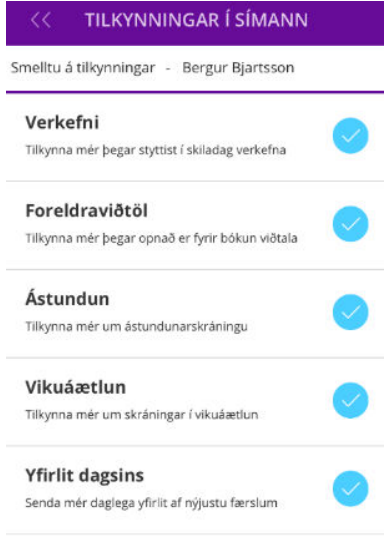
<< TILKYNNINGAR Í SÍMANN

Smelltu á tilkynningar - Bergur Bjartsson

Verkefni
Tilkynna mér þegar styttist í skiladag verkefna

Foreldraviðtöl
Tilkynna mér þegar opnað er fyrir bókun viðtala

Ástundun
Tilkynna mér um ástundunarskráningu

Vikuáætlun
Tilkynna mér um skráningar í vikuáætlun

Yfirlit dagsins
Senda mér daglega yfirlit af nýjustu færslum